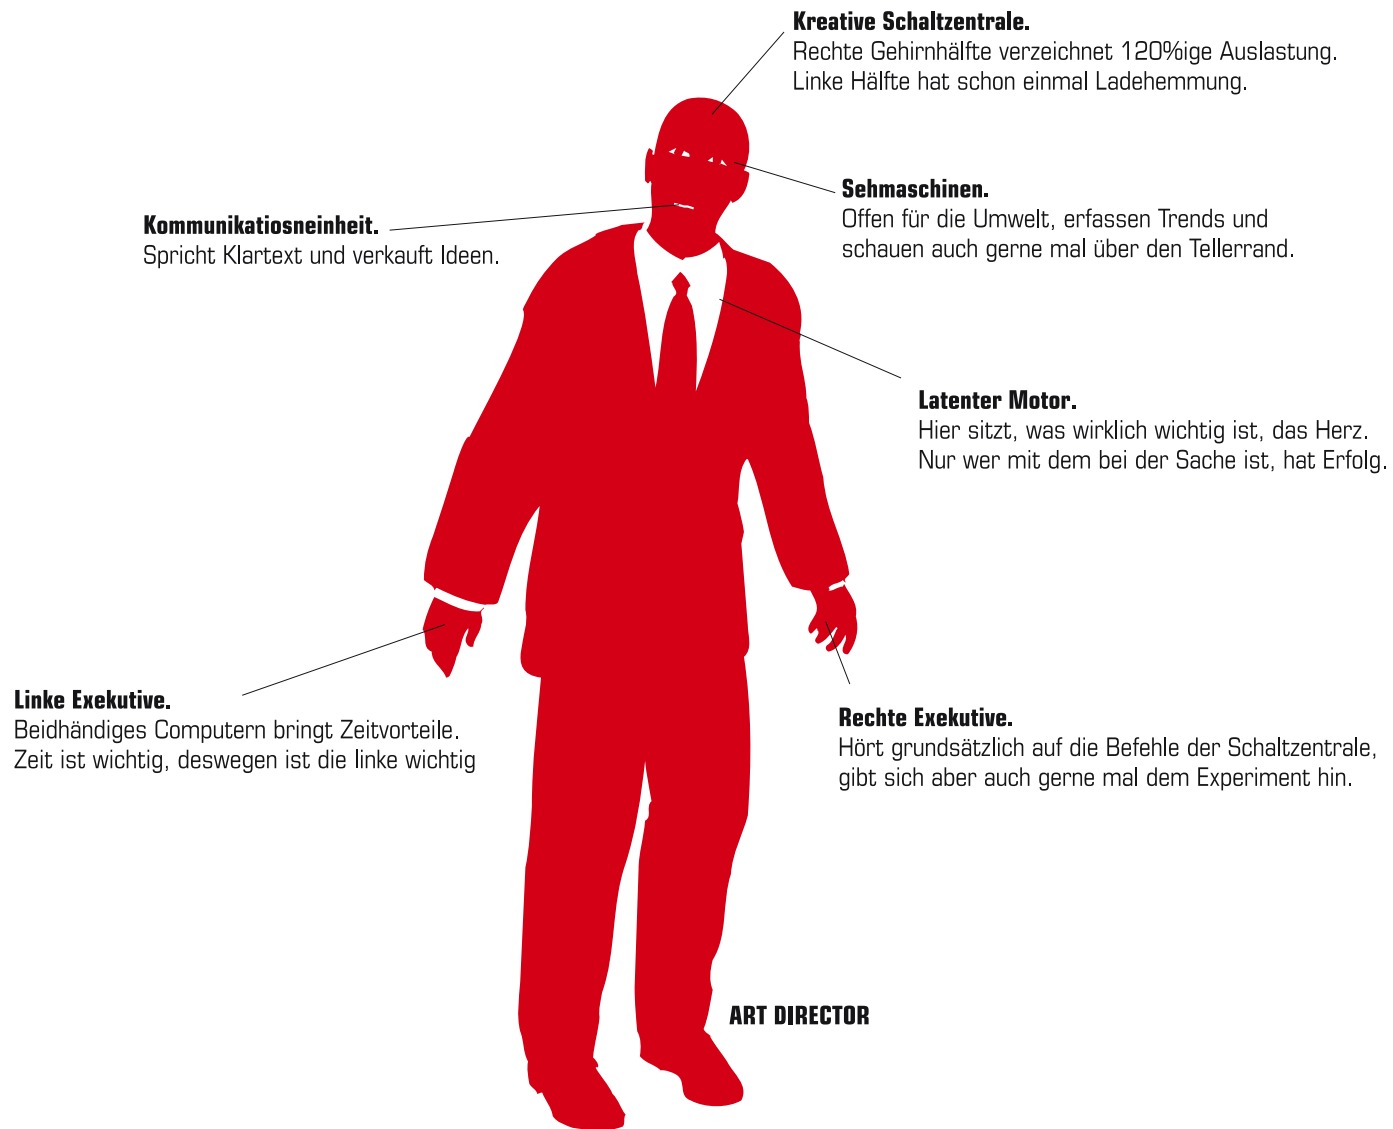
Kreative Schaltzentrale.
Rechte Gehirnhälfte verzeichnet 120%ige Auslastung.
Linke Hälfte hat schon einmal Ladehemmung.

Sehmaschinen.
Offen für die Umwelt, erfassen Trends und schauen auch gerne mal über den Tellerrand.

Kommunikatiosneinheit.
Spricht Klartext und verkauft Ideen.

Latenter Motor.
Hier sitzt, was wirklich wichtig ist, das Herz.
Nur wer mit dem bei der Sache ist, hat Erfolg.

Linke Exekutive.
Beidhändiges Computern bringt Zeitvorteile.
Zeit ist wichtig, deswegen ist die linke wichtig

Rechte Exekutive.
Hört grundsätzlich auf die Befehle der Schaltzentrale, gibt sich aber auch gerne mal dem Experiment hin.

ART DIRECTOR